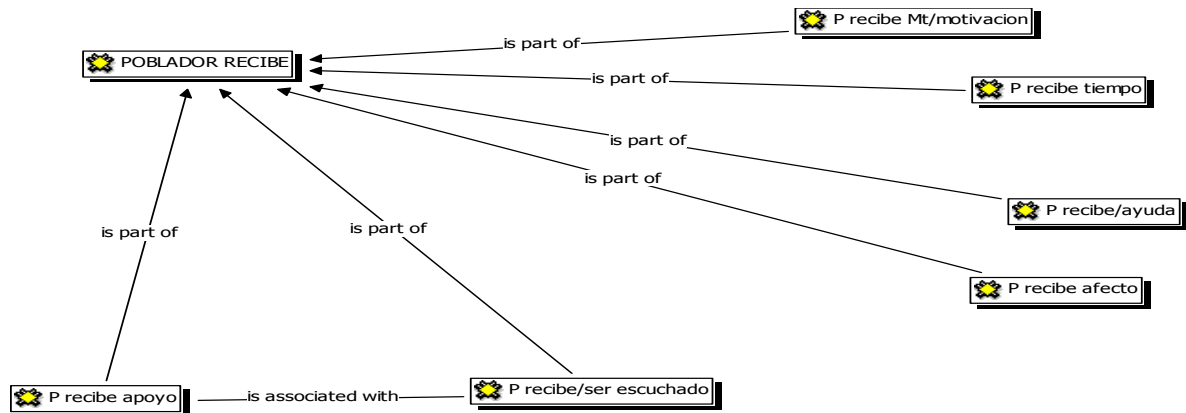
P recibe Mt/motivacion

POBLADOR RECIBE

is part of

is part of

P recibe tiempo

is part of

is part of

P recibe/ayuda

is part of

is part of

P recibe afecto

P recibe apoyo

is associated with

P recibe/ser escuchado